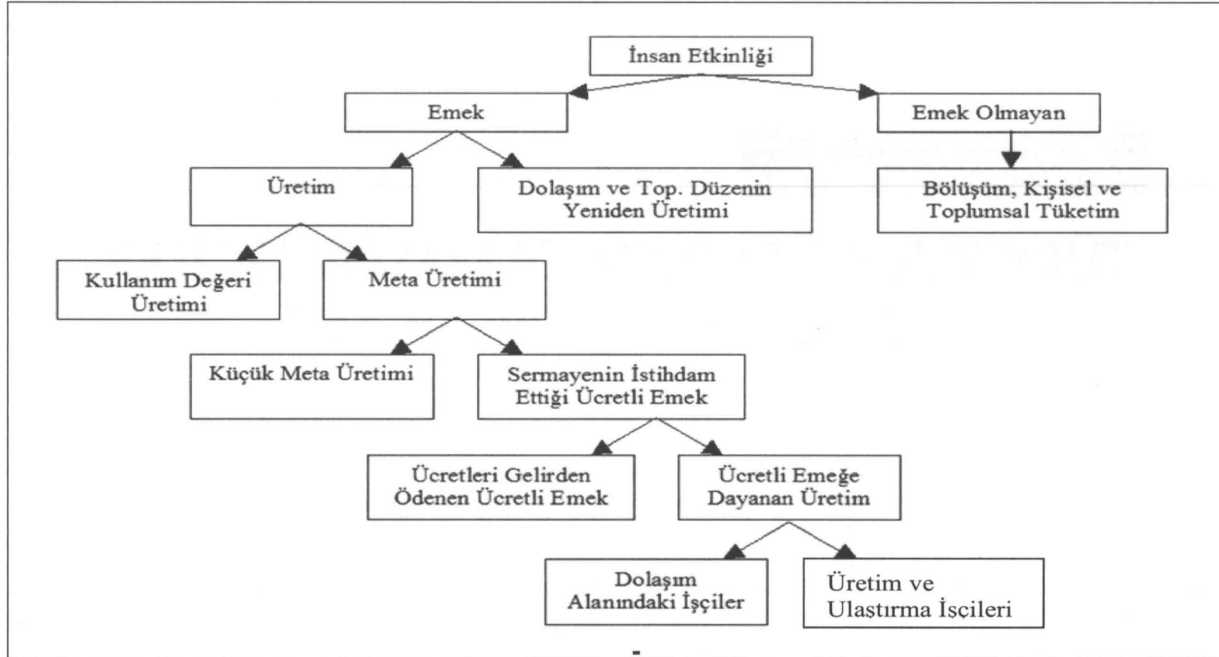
İnsan Etkinliği

Emek

Emek Olmayan

Üretim

Dolaşım ve Top. Düzenin Yeniden Üretimi

Bölüşüm, Kişisel ve Toplumsal Tüketim

Kullanım Değeri Üretimi

Meta Üretimi

Küçük Meta Üretimi

Sermayenin İstihdam Ettiği Ücretli Emek

Ücretleri Gelirden Ödenen Ücretli Emek

Ücretli Emeğe Dayanan Üretim

Dolaşım Alanındaki İşçiler

Üretim ve Ulaştırma İşçileri